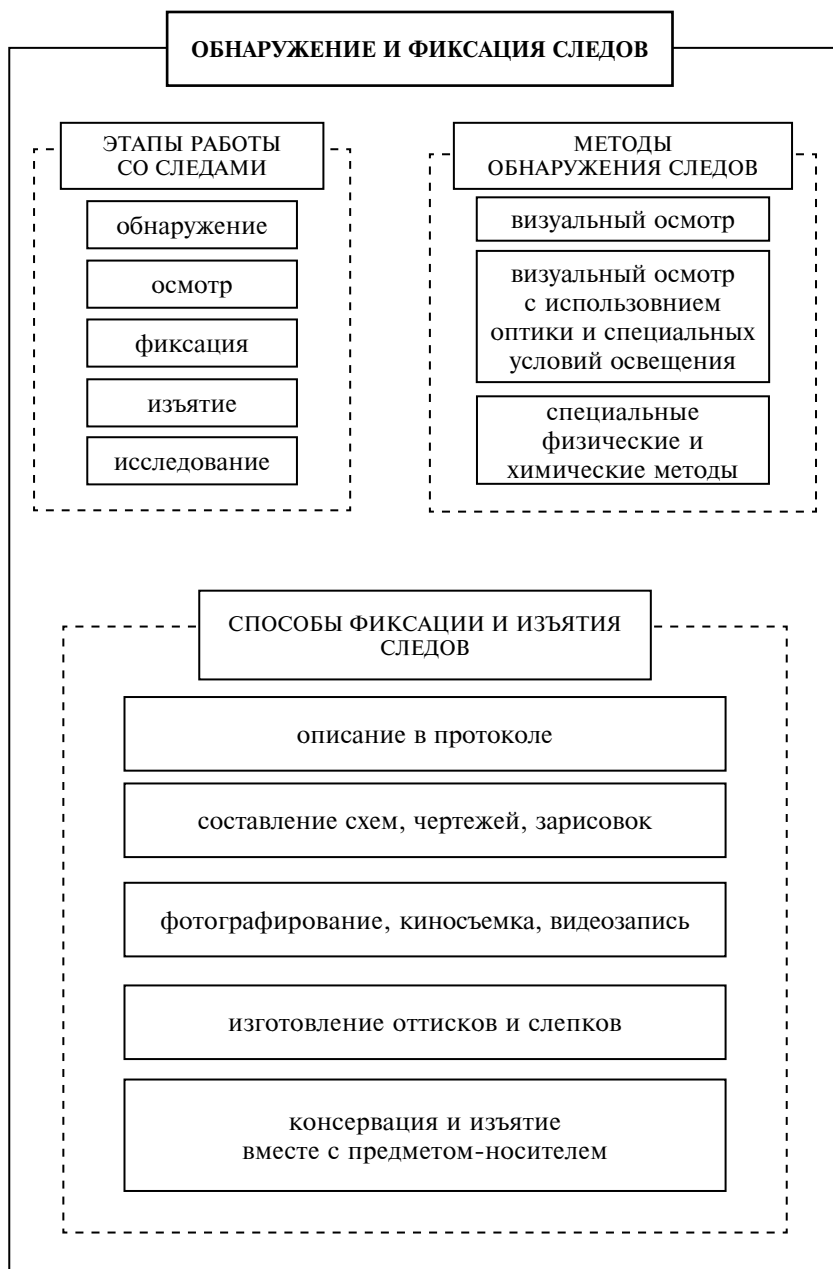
ОБНАРУЖЕНИЕ И ФИКСАЦИЯ СЛЕДОВ

ЭТАПЫ РАБОТЫ СО СЛЕДАМИ

обнаружение

осмотр

фиксация

изъятие

исследование

МЕТОДЫ ОБНАРУЖЕНИЯ СЛЕДОВ

визуальный осмотр

визуальный осмотр с использовнием оптики и специальных условий освещения

специальные физические и химические методы

СПОСОБЫ ФИКСАЦИИ И ИЗЪЯТИЯ СЛЕДОВ

описание в протоколе

составление схем, чертежей, зарисовок

фотографирование, киносъемка, видеозапись

изготовление оттисков и слепков

консервация и изъятие вместе с предметом-носителем